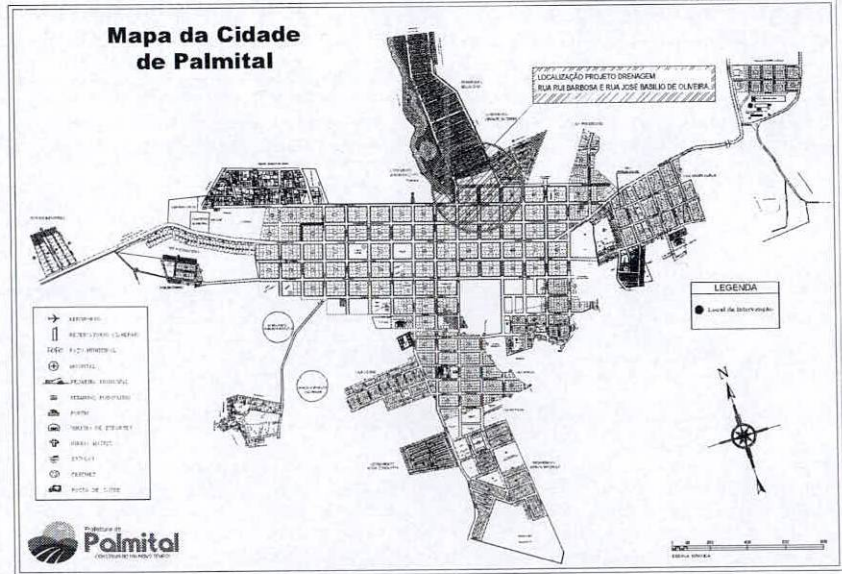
Mapa da Cidade de Palmital

LOCALIZAÇÃO PROJETO DRENAGEM
RUA RUI BARBOSA E RUA JOSÉ BASILIO DE OLIVEIRA

LEGENDA
Local de Intervenção

AEROPORTO
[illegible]
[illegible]
HOSPITAL
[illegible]
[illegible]
POSTO
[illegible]
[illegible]
ESCOLA
CEMITÉRIO
POSTO DE SAÚDE

N

Prefeitura de
Palmital
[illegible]